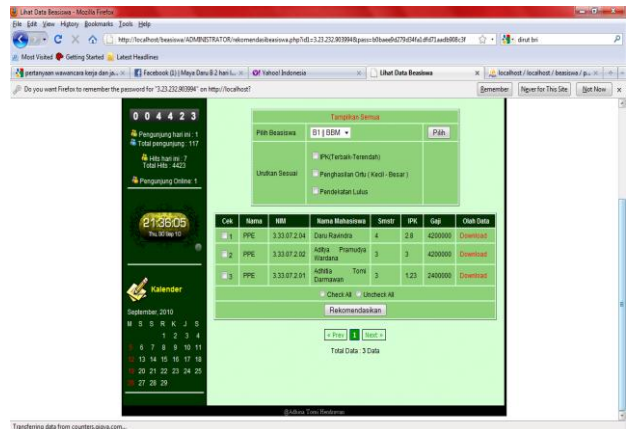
Lihat Data Beasiswa - Mozilla Firefox
File Edit View History Bookmarks Tools Help
http://localhost/beasiswa/ADMINISTRATOR/rekomendasibeasiswa.php?id1=3.23.232.903994&pass=b0baee8d278d34fa1dfd71aadb808c3f
dinut bri
Most Visited Getting Started Latest Headlines
pertanyaan wawancara kerja dan ja... Facebook (1) | Maya Daru 8 2 hari l... Yahoo! Indonesia Lihat Data Beasiswa localhost / localhost / beasiswa / p...
Do you want Firefox to remember the password for "3.23.232.903994" on http://localhost?
Remember Never for This Site Not Now

0 0 4 4 2 3
Pengunjung hari ini : 1
Total pengunjung : 117
Hits hari ini : 7
Total Hits : 4423
Pengunjung Online: 1

21:36:05
Thu 30 Sep 10

Kalender
September, 2010
M S S R K J S
1 2 3 4
5 6 7 8 9 10 11
12 13 14 15 16 17 18
19 20 21 22 23 24 25
26 27 28 29

Tampilkan Semua
Pilih Beasiswa B1 | BBM Pilih
Urutkan Sesuai IPK(Terbaik-Terendah)
Penghasilan Ortu ( Kecil - Besar )
Pendapatan Lulus

| Cek | Nama | NIM | Nama Mahasiswa | Smstr | IPK | Gaji | Olah Data |
|---|---|---|---|---|---|---|---|
| 1 | PPE | 3.33.07.2.04 | Daru Ravindra | 4 | 2.8 | 4200000 | Download |
| 2 | PPE | 3.33.07.2.02 | Aditya Pramudya Wardana | 3 | 3 | 4200000 | Download |
| 3 | PPE | 3.33.07.2.01 | Adhitia Tomi Darmawan | 3 | 1.23 | 2400000 | Download |

Check All Uncheck All
Rekomendasikan
« Prev 1 Next »
Total Data : 3 Data

@Adhitia Tomi Herdarmo
Transferring data from counters.gigya.com...